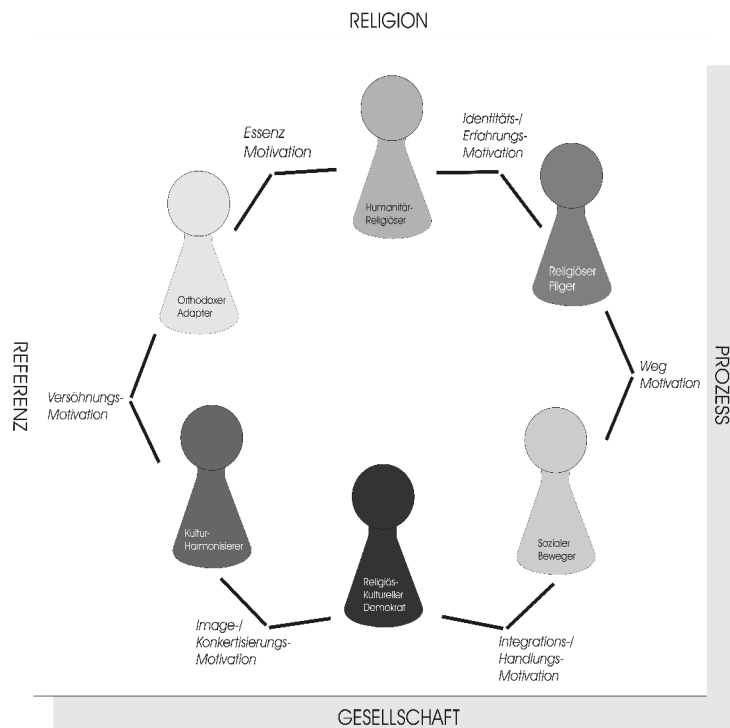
RELIGION

Essenz Motivation

Humanitär-Religiöser

Identitäts-/ Erfahrungs-Motivation

Religiöser Pilger

Orthodoxer Adapter

REFERENZ

Versöhnungs-Motivation

Weg Motivation

PROZESS

Kultur-Harmonisierer

Religiös-Kultureller Demokrat

Sozialer Beweger

Image-/ Konkertisierungs-Motivation

Integrations-/ Handlungs-Motivation

GESELLSCHAFT